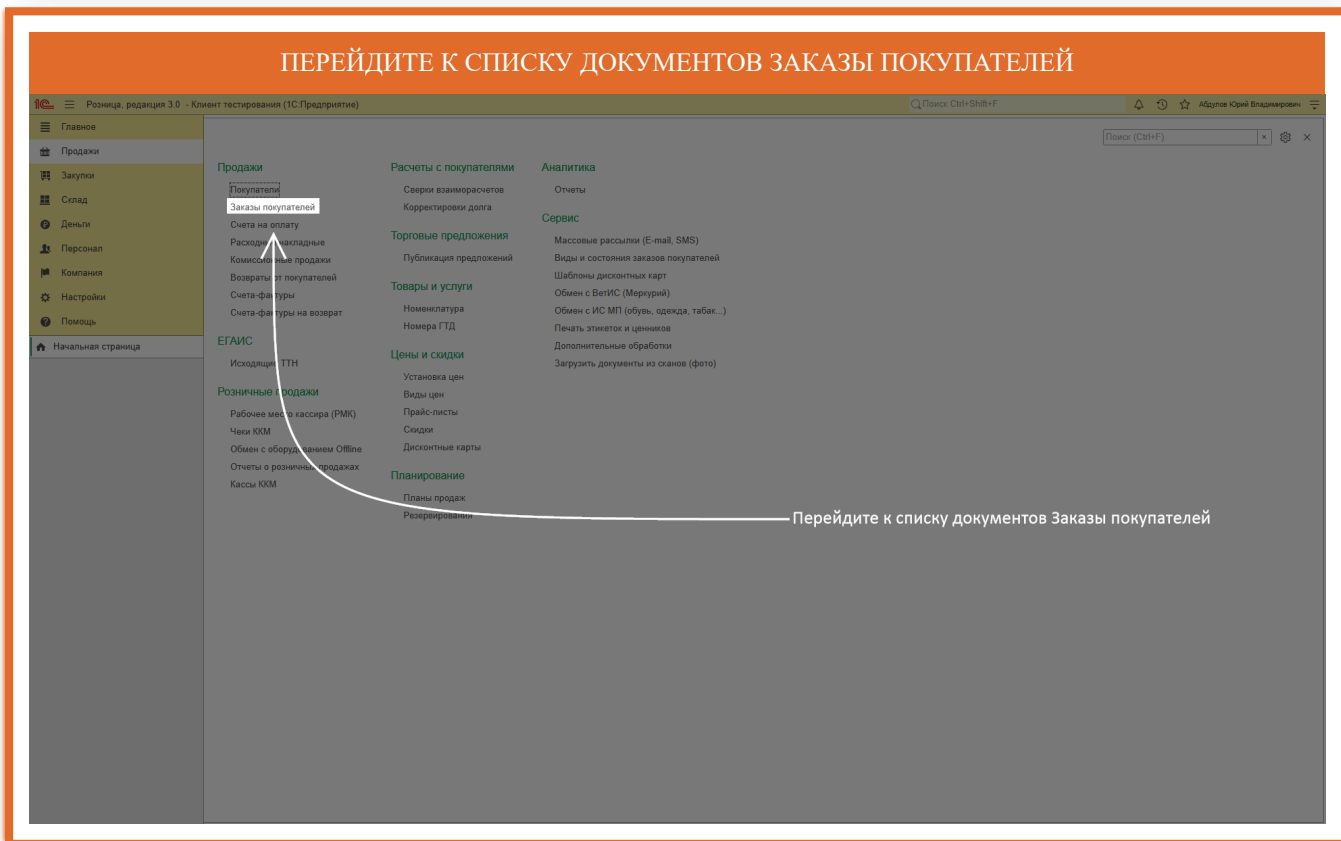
ПЕРЕЙДИТЕ К СПИСКУ ДОКУМЕНТОВ ЗАКАЗЫ ПОКУПАТЕЛЕЙ

1С Розница, редакция 3.0 - Клиент тестирования (1С:Предприятие)
Поиск Ctrl+Shift+F
Абдулов Юрий Владимирович

Главное
Продажи
Закупки
Склад
Деньги
Персонал
Компания
Настройки
Помощь
Начальная страница

Поиск (Ctrl+F)

Продажи
Покупатели
Заказы покупателей
Счета на оплату
Расходные накладные
Комиссионные продажи
Возвраты от покупателей
Счета-фактуры
Счета-фактуры на возврат

ЕГАИС
Исходящие ТТН

Розничные продажи
Рабочее место кассира (РМК)
Чеки ККМ
Обмен с оборудованием Offline
Отчеты о розничных продажах
Кассы ККМ

Расчеты с покупателями
Сверки взаиморасчетов
Корректировки долга

Торговые предложения
Публикация предложений

Товары и услуги
Номенклатура
Номера ГТД

Цены и скидки
Установка цен
Виды цен
Прайс-листы
Скидки
Дисконтные карты

Планирование
Планы продаж
Резервирования

Аналитика
Отчеты

Сервис
Массовые рассылки (E-mail, SMS)
Виды и состояния заказов покупателей
Шаблоны дисконтных карт
Обмен с ВетИС (Меркурий)
Обмен с ИС МП (обувь, одежда, табак...)
Печать этикеток и ценников
Дополнительные обработки
Загрузить документы из сканов (фото)

Перейдите к списку документов Заказы покупателей